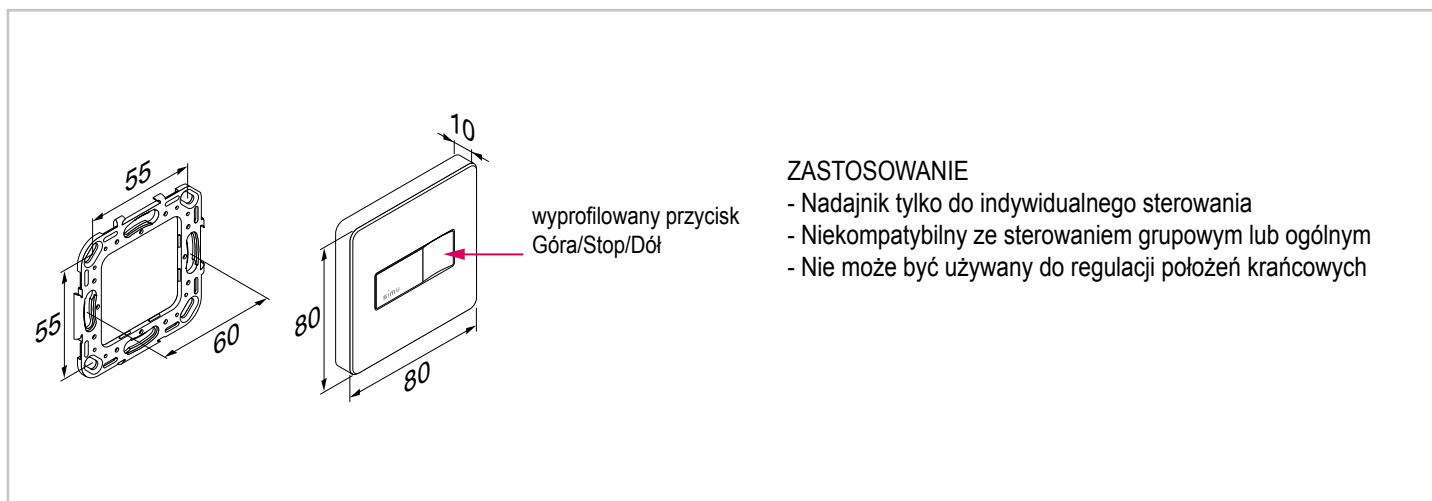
55

55

60

10

80

80

simu

wyprofilowany przycisk
Góra/Stop/Dół

ZASTOSOWANIE
- Nadajnik tylko do indywidualnego sterowania
- Niekompatybilny ze sterowaniem grupowym lub ogólnym
- Nie może być używany do regulacji położeń krańcowych